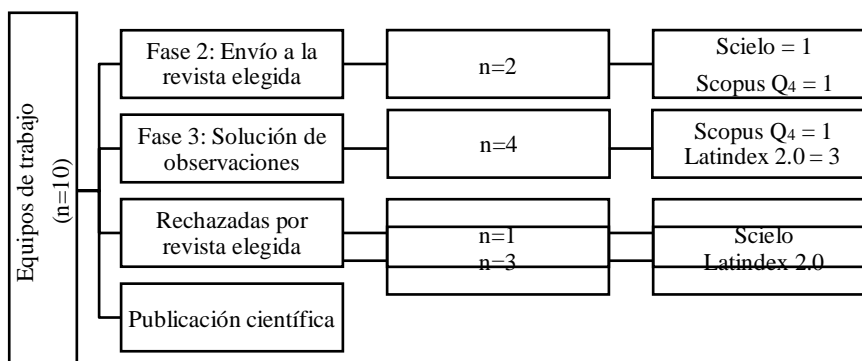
Equipos de trabajo (n=10)

Fase 2: Envío a la revista elegida

n=2

Scielo = 1

Scopus $Q_4$ = 1

Fase 3: Solución de observaciones

n=4

Scopus $Q_4$ = 1
Latindex 2.0 = 3

Rechazadas por revista elegida

n=1
n=3

Scielo
Latindex 2.0

Publicación científica